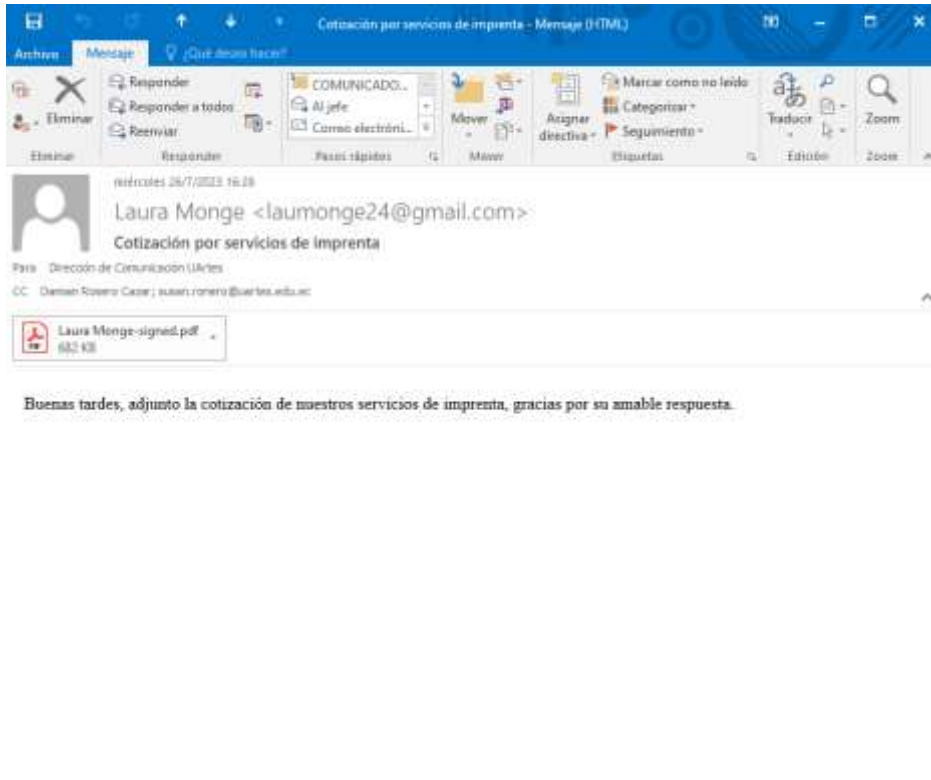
Cotización por servicios de imprenta - Mensaje (HTML)

Archivo Mensaje ¿Qué desea hacer?

Eliminar
Responder
Responder a todos
Reenviar
COMUNICADO...
Al jefe
Correo electróni...
Mover
Asignar directiva
Marcar como no leído
Categorizar
Seguimiento
Traducir
Zoom
Eliminar Responder Pasos rápidos Mover Etiquetas Edición Zoom

miércoles 26/7/2023 16:28
Laura Monge <laumonge24@gmail.com>
Cotización por servicios de imprenta
Para Dirección de Comunicación UArtes
CC Damian Rosero Cazar; susan.romero@uartes.edu.ec

Laura Monge-signed.pdf
682 KB

Buenas tardes, adjunto la cotización de nuestros servicios de imprenta, gracias por su amable respuesta.